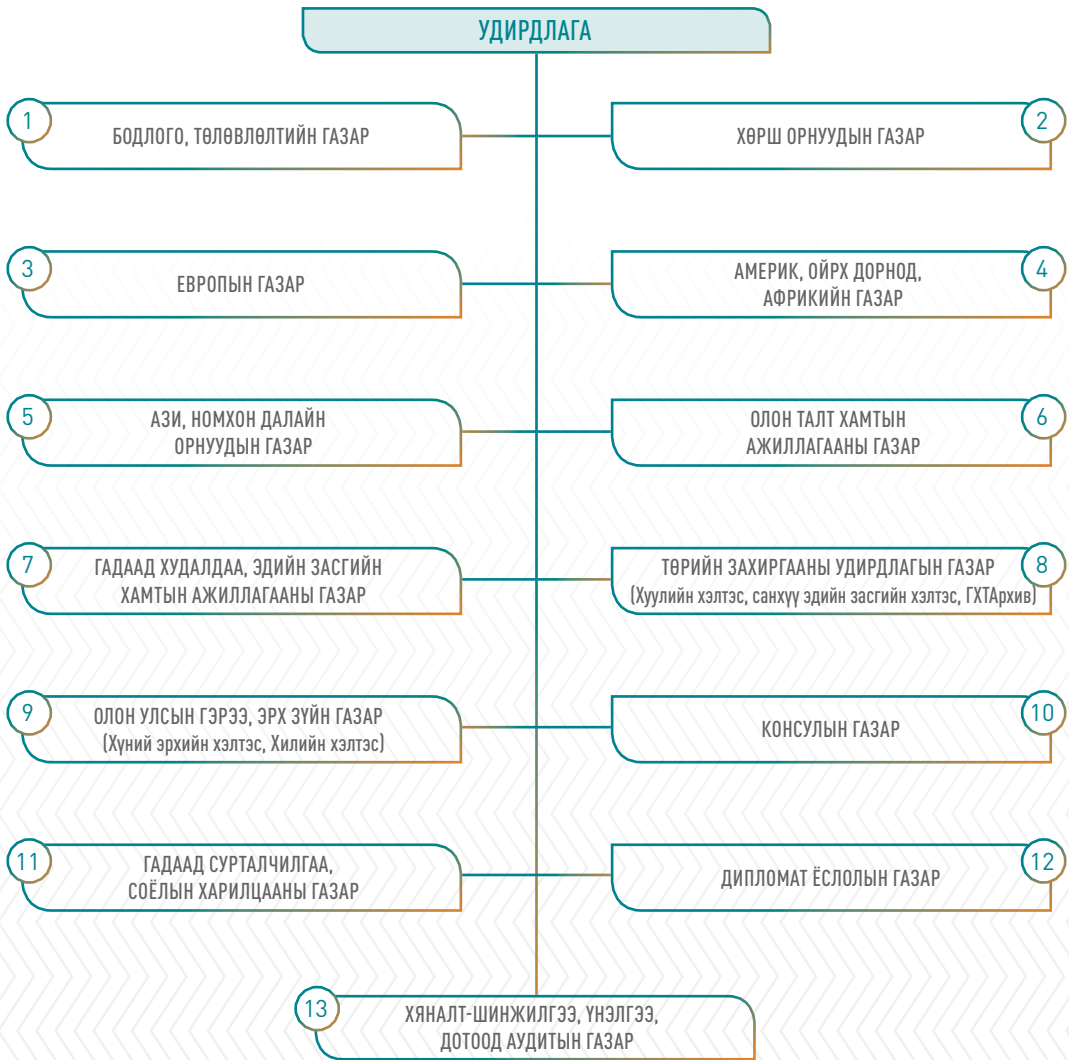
УДИРДЛАГА

1 БОДЛОГО, ТӨЛӨВЛӨЛТИЙН ГАЗАР

2 ХӨРШ ОРНУУДЫН ГАЗАР

3 ЕВРОПЫН ГАЗАР

4 АМЕРИК, ОЙРХ ДОРНОД, АФРИКИЙН ГАЗАР

5 АЗИ, НОМХОН ДАЛАЙН ОРНУУДЫН ГАЗАР

6 ОЛОН ТАЛТ ХАМТЫН АЖИЛЛАГААНЫ ГАЗАР

7 ГАДААД ХУДАЛДАА, ЭДИЙН ЗАСГИЙН ХАМТЫН АЖИЛЛАГААНЫ ГАЗАР

8 ТӨРИЙН ЗАХИРГААНЫ УДИРДЛАГЫН ГАЗАР (Хуулийн хэлтэс, санхүү эдийн засгийн хэлтэс, ГХТАрхив)

9 ОЛОН УЛСЫН ГЭРЭЭ, ЭРХ ЗҮЙН ГАЗАР (Хүний эрхийн хэлтэс, Хилийн хэлтэс)

10 КОНСУЛЫН ГАЗАР

11 ГАДААД СУРТАЛЧИЛГАА, СОЁЛЫН ХАРИЛЦААНЫ ГАЗАР

12 ДИПЛОМАТ ЁСЛОЛЫН ГАЗАР

13 ХЯНАЛТ-ШИНЖИЛГЭЭ, ҮНЭЛГЭЭ, ДОТООД АУДИТЫН ГАЗАР